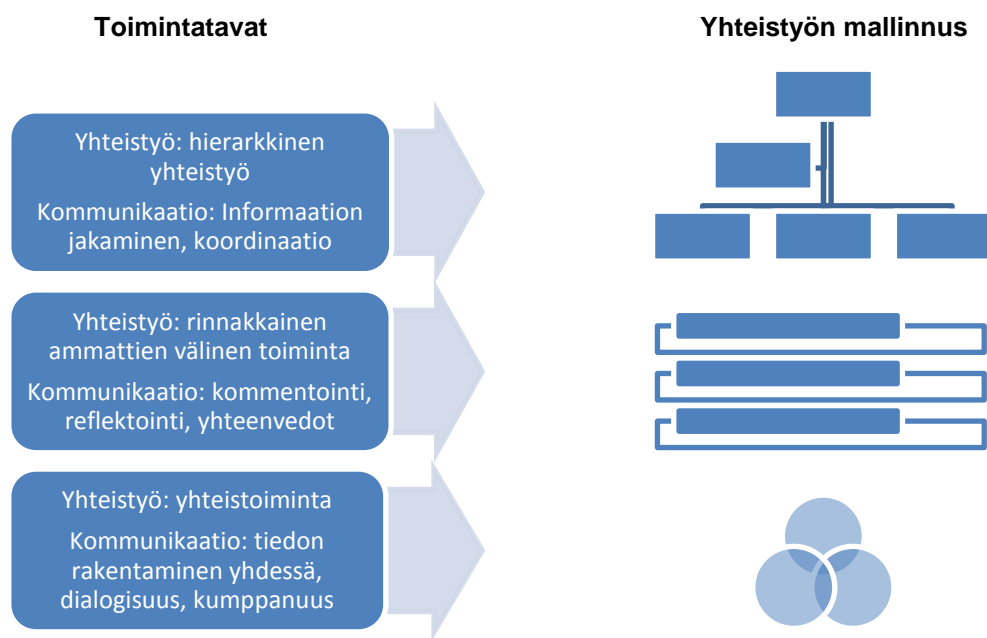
Toimintatavat

Yhteistyön mallinnus

Yhteistyö: hierarkkinen yhteistyö

Kommunikaatio: Informaation jakaminen, koordinaatio

Yhteistyö: rinnakkainen ammattien välinen toiminta

Kommunikaatio: kommentointi, reflektointi, yhteenvedot

Yhteistyö: yhteistoiminta

Kommunikaatio: tiedon rakentaminen yhdessä, dialogisuus, kumppanuus